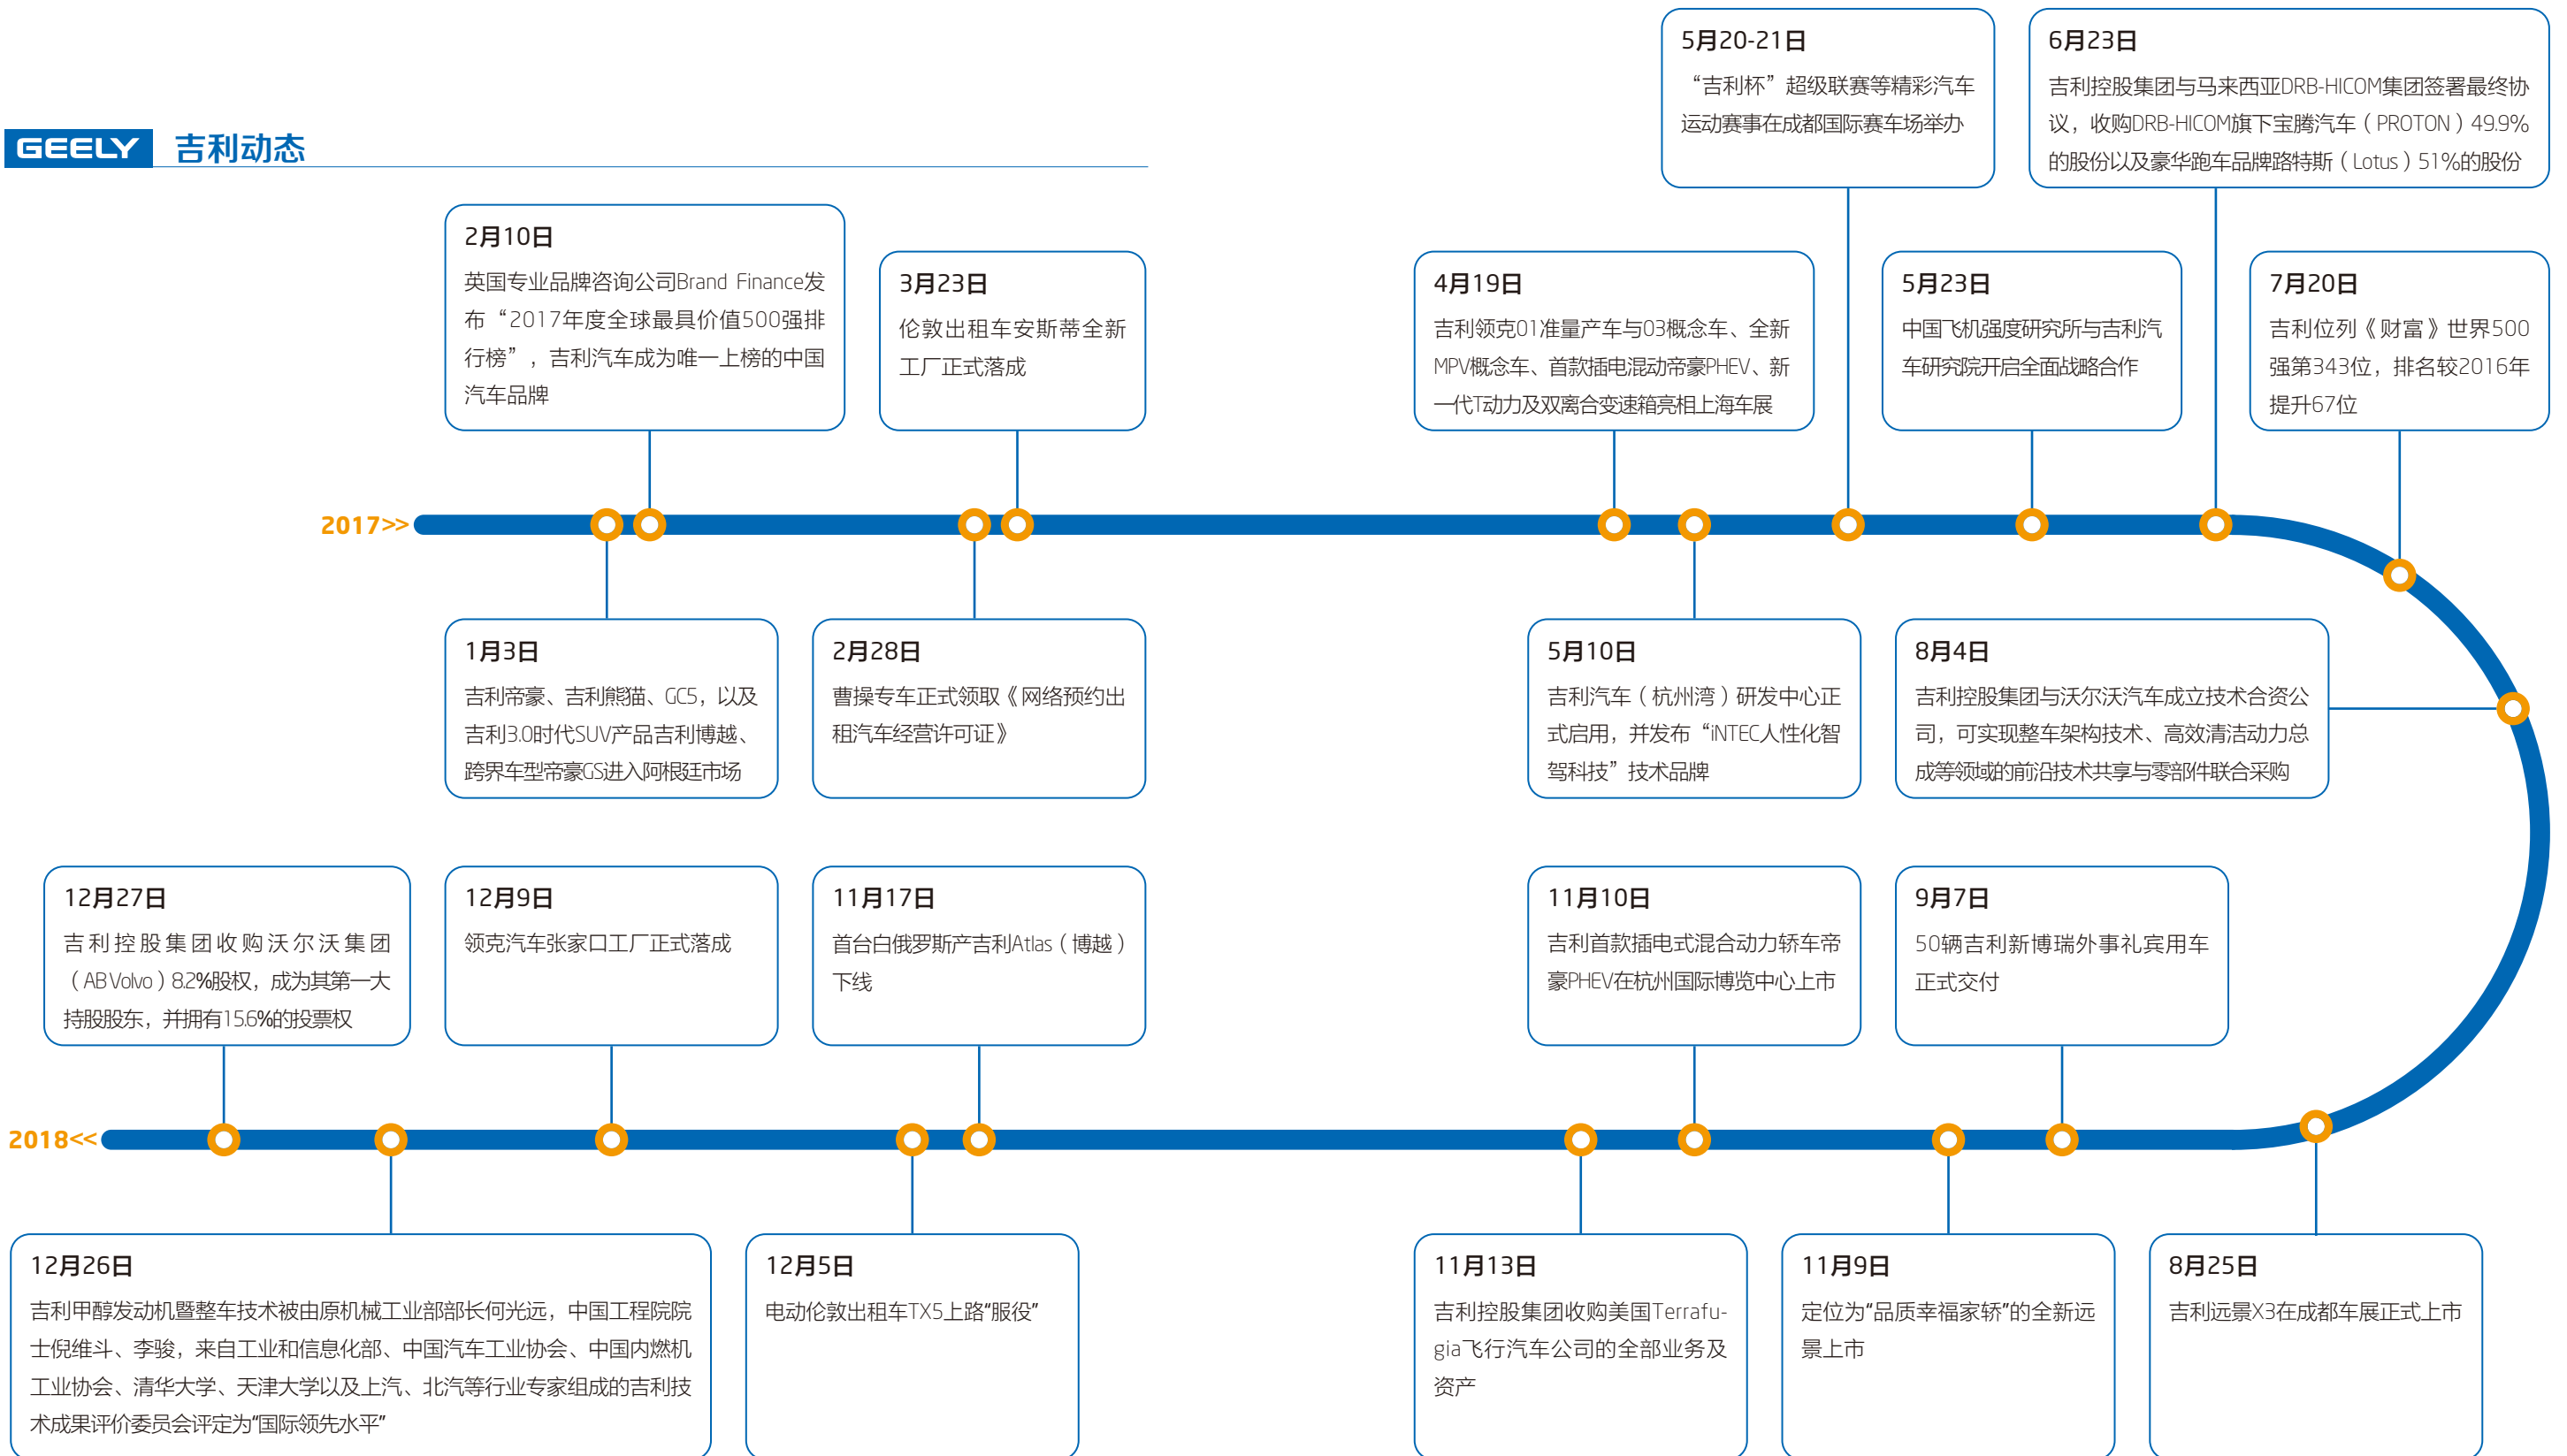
GEELY 吉利动态

5月20-21日
“吉利杯”超级联赛等精彩汽车运动赛事在成都国际赛车场举办

6月23日
吉利控股集团与马来西亚DRB-HICOM集团签署最终协议，收购DRB-HICOM旗下宝腾汽车（PROTON）49.9%的股份以及豪华跑车品牌路特斯（Lotus）51%的股份

2月10日
英国专业品牌咨询公司Brand Finance发布“2017年度全球最具价值500强排行榜”，吉利汽车成为唯一上榜的中国汽车品牌

3月23日
伦敦出租车安斯蒂全新工厂正式落成

4月19日
吉利领克01准量产车与03概念车、全新MPV概念车、首款插电混动帝豪PHEV、新一代T动力及双离合变速箱亮相上海车展

5月23日
中国飞机强度研究所与吉利汽车研究院开启全面战略合作

7月20日
吉利位列《财富》世界500强第343位，排名较2016年提升67位

2017>>

1月3日
吉利帝豪、吉利熊猫、GC5，以及吉利3.0时代SUV产品吉利博越、跨界车型帝豪GS进入阿根廷市场

2月28日
曹操专车正式领取《网络预约出租汽车经营许可证》

5月10日
吉利汽车（杭州湾）研发中心正式启用，并发布“iNTEC人性化智驾科技”技术品牌

8月4日
吉利控股集团与沃尔沃汽车成立技术合资公司，可实现整车架构技术、高效清洁动力总成等领域的前沿技术共享与零部件联合采购

12月27日
吉利控股集团收购沃尔沃集团（AB Volvo）8.2%股权，成为其第一大持股股东，并拥有15.6%的投票权

12月9日
领克汽车张家口工厂正式落成

11月17日
首台白俄罗斯产吉利Atlas（博越）下线

11月10日
吉利首款插电式混合动力轿车帝豪PHEV在杭州国际博览中心上市

9月7日
50辆吉利新博瑞外事礼宾用车正式交付

2018<<

12月26日
吉利甲醇发动机暨整车技术被由原机械工业部部长何光远，中国工程院院士倪维斗、李骏，来自工业和信息化部、中国汽车工业协会、中国内燃机工业协会、清华大学、天津大学以及上汽、北汽等行业专家组成的吉利技术成果评价委员会评定为“国际领先水平”

12月5日
电动伦敦出租车TX5上路“服役”

11月13日
吉利控股集团收购美国Terrafugia飞行汽车公司的全部业务及资产

11月9日
定位为“品质幸福家轿”的全新远景上市

8月25日
吉利远景X3在成都车展正式上市